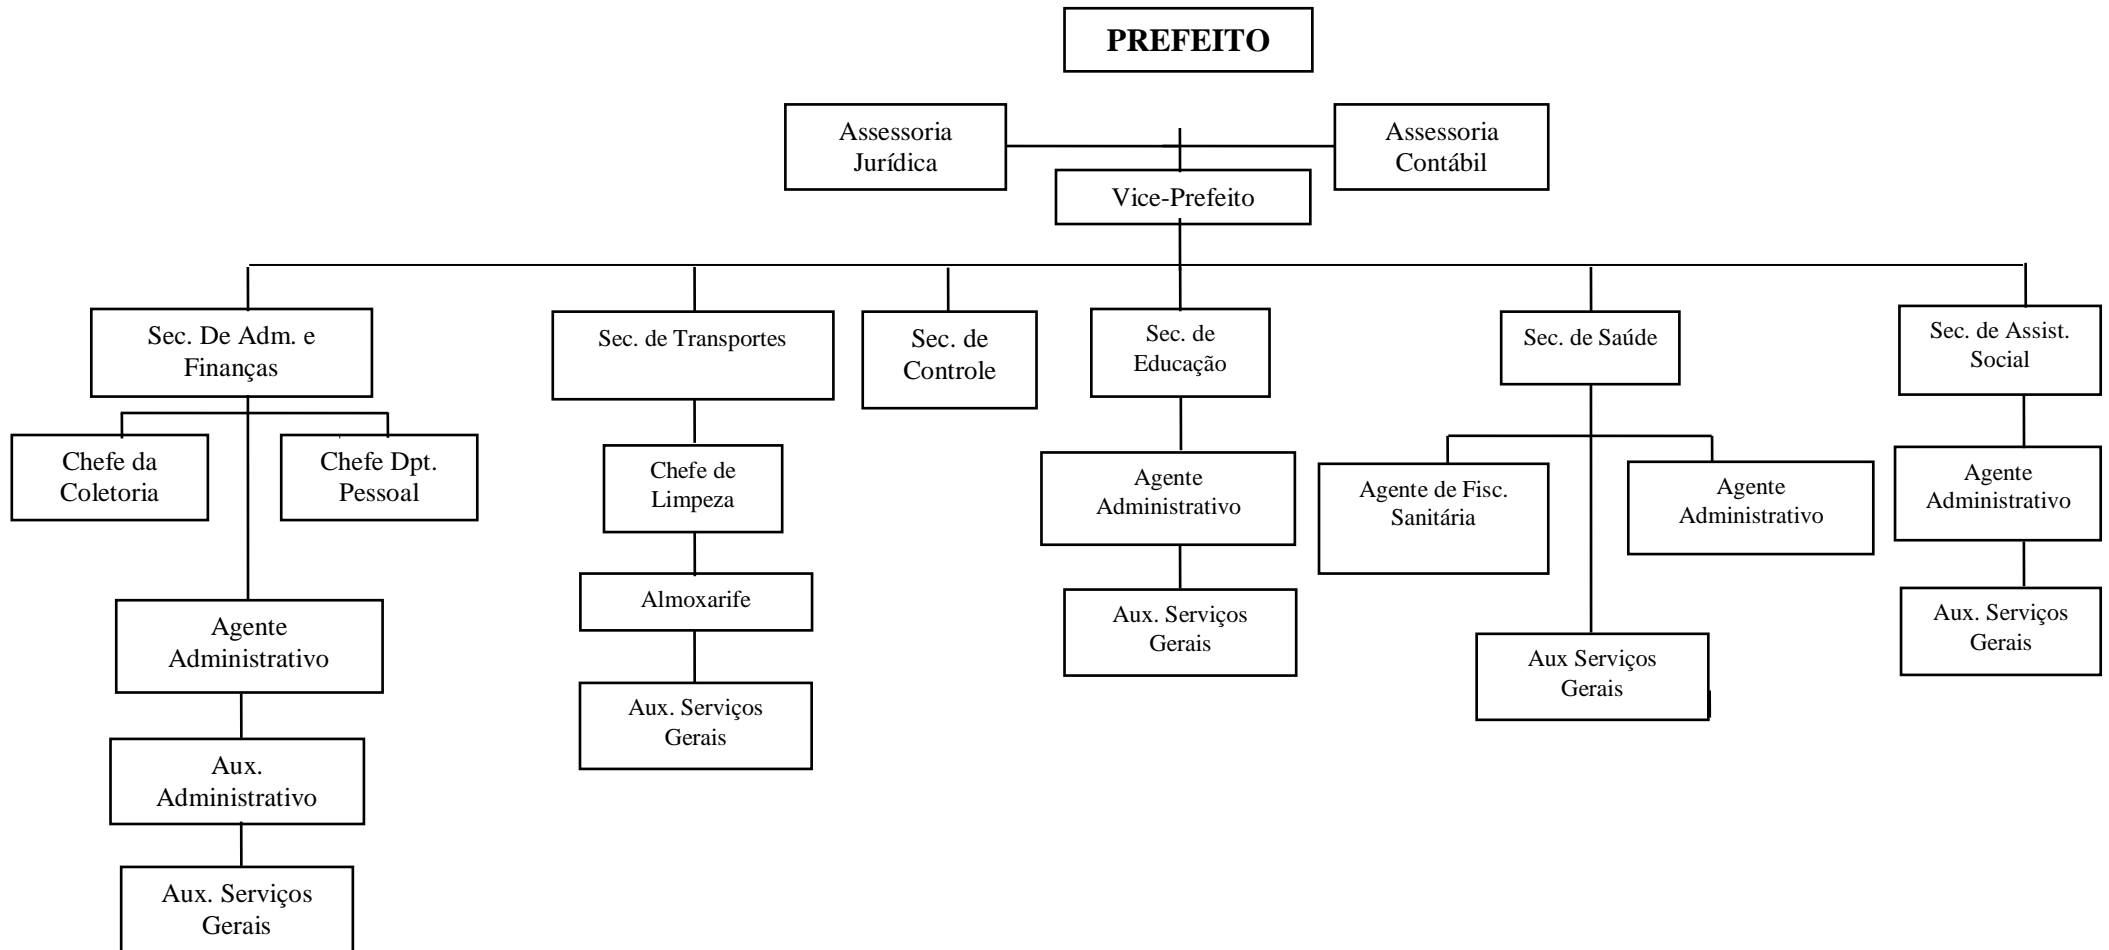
PREFEITO

Assessoria Jurídica

Assessoria Contábil

Vice-Prefeito

Sec. De Adm. e Finanças

Chefe da Coletoria

Chefe Dpt. Pessoal

Agente Administrativo

Aux. Administrativo

Aux. Serviços Gerais

Sec. de Transportes

Chefe de Limpeza

Almoxarife

Aux. Serviços Gerais

Sec. de Controle

Sec. de Educação

Agente Administrativo

Aux. Serviços Gerais

Sec. de Saúde

Agente de Fisc. Sanitária

Agente Administrativo

Aux Serviços Gerais

Sec. de Assist. Social

Agente Administrativo

Aux. Serviços Gerais